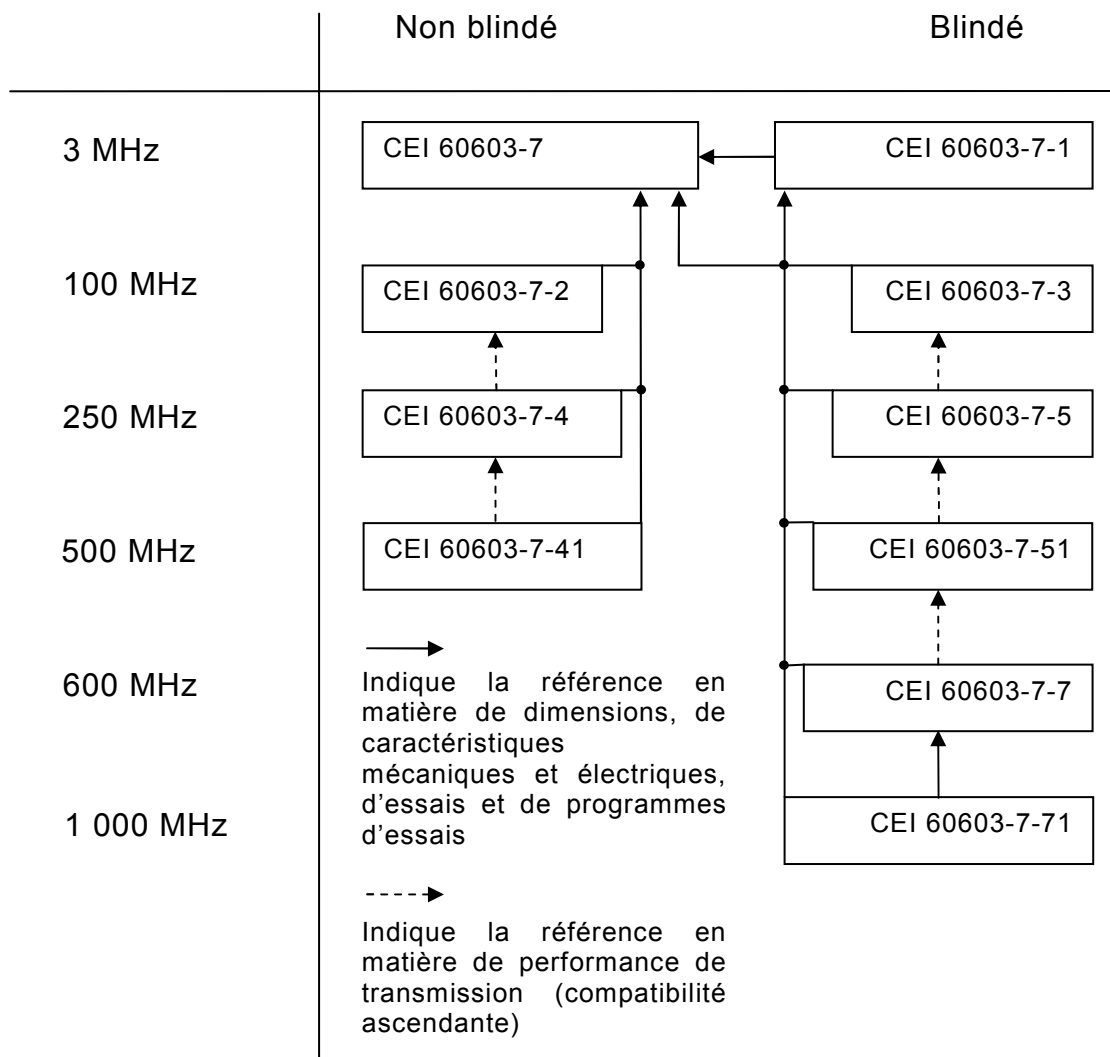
Non blindé

Blindé

3 MHz

CEI 60603-7

CEI 60603-7-1

100 MHz

CEI 60603-7-2

CEI 60603-7-3

250 MHz

CEI 60603-7-4

CEI 60603-7-5

500 MHz

CEI 60603-7-41

CEI 60603-7-51

600 MHz

CEI 60603-7-7

1 000 MHz

CEI 60603-7-71

Indique la référence en matière de dimensions, de caractéristiques mécaniques et électriques, d'essais et de programmes d'essais

Indique la référence en matière de performance de transmission (compatibilité ascendante)